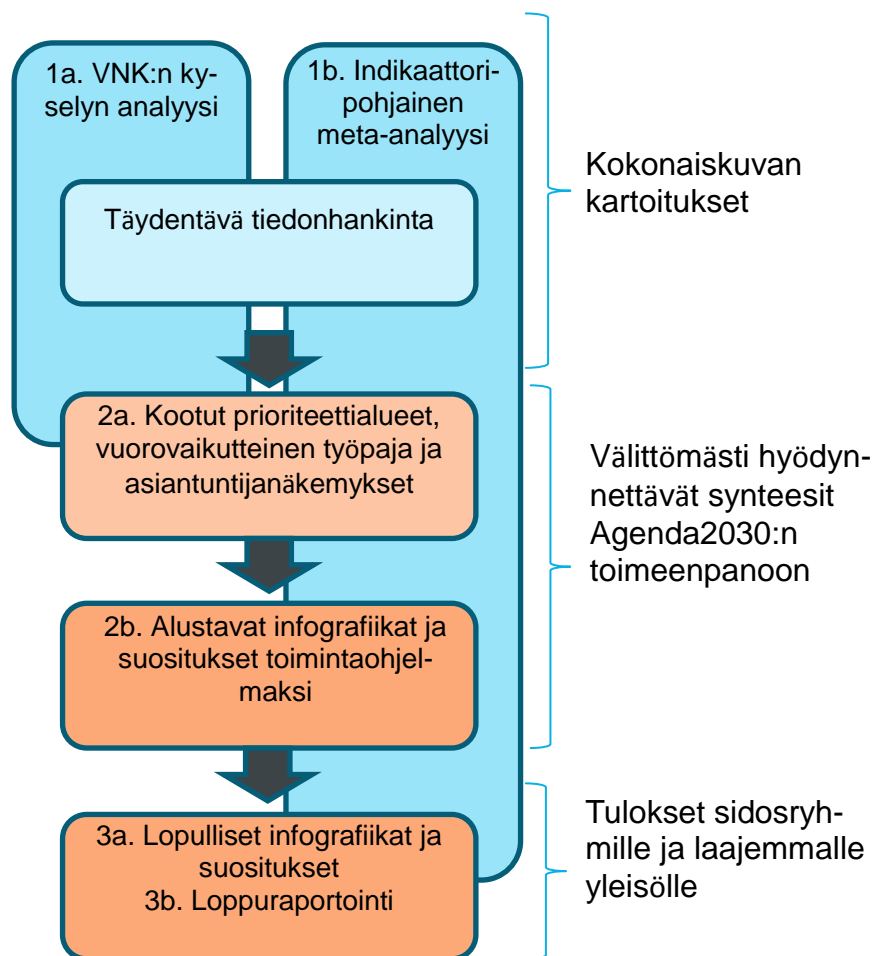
1a. VNK:n kyselyn analyysi

1b. Indikaattoripohjainen meta-analyysi

Täydentävä tiedonhankinta

Kokonaiskuvan kartoitukset

2a. Kootut prioriteettialueet, vuorovaikutteinen työpaja ja asiantuntijanäkemykset

2b. Alustavat infografiikat ja suositukset toimintaohjelmaksi

Välittömästi hyödynnettävät synteesit Agenda2030:n toimeenpanoon

3a. Lopulliset infografiikat ja suositukset
3b. Loppuraportointi

Tulokset sidosryhmille ja laajemmalle yleisölle